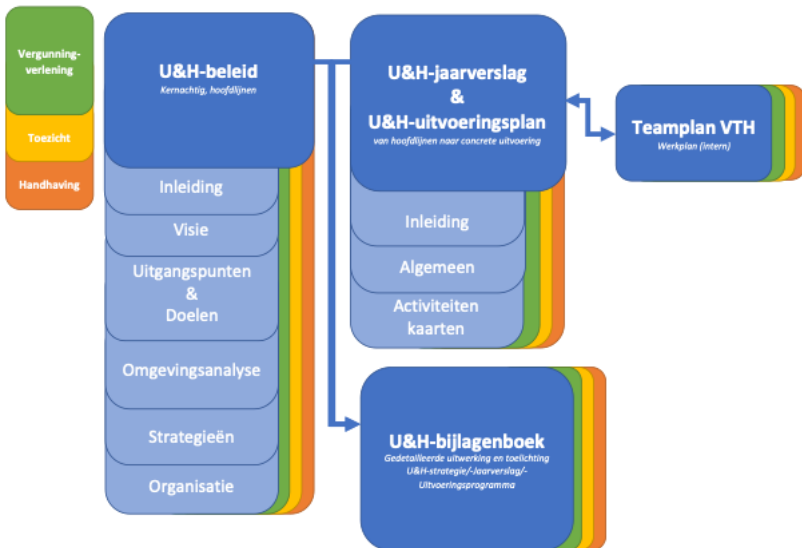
Vergunningverlening

Toezicht

Handhaving

U&H-beleid
Kernachtig, hoofdlijnen

Inleiding

Visie

Uitgangspunten & Doelen

Omgevingsanalyse

Strategieën

Organisatie

U&H-jaarverslag & U&H-uitvoeringsplan
van hoofdlijnen naar concrete uitvoering

Inleiding

Algemeen

Activiteiten kaarten

Teamplan VTH
Werkplan (intern)

U&H-bijlagenboek
Gedetailleerde uitwerking en toelichting U&H-strategie/-Jaarverslag/-Uitvoeringsprogramma